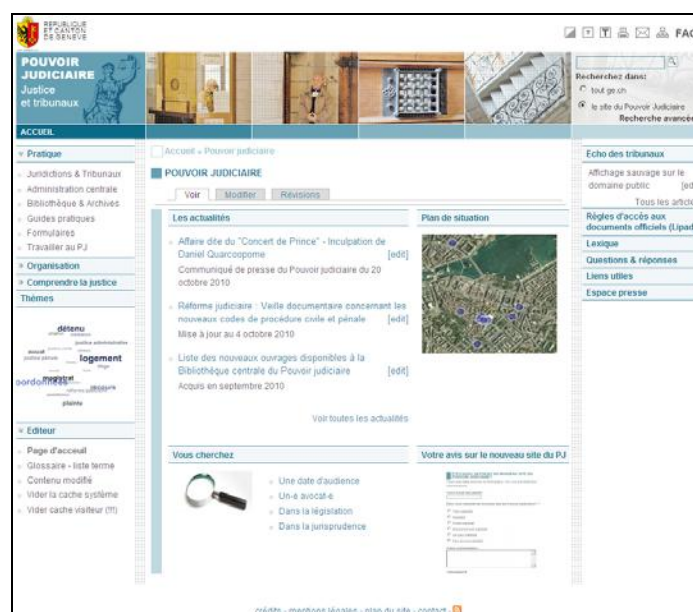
RÉPUBLIQUE ET CANTON DE GENÈVE

FAQ

POUVOIR JUDICIAIRE
Justice et tribunaux

ACCUEIL

Recherchez dans:
tout ge.ch
le site du Pouvoir Judiciaire
Recherche avancée

» Pratique
Juridictions & Tribunaux
Administration centrale
Bibliothèque & Archives
Guides pratiques
Formulaires
Travailler au PJ
» Organisation
» Comprendre la justice
Thèmes

détenu
logement
magistrat
ordonnance
recours
plainte

» Editeur
Page d'accueil
Glossaire - liste terme
Contenu modifié
Vider la cache système
Vider cache visiteur (!!!)

Accueil » Pouvoir judiciaire

POUVOIR JUDICIAIRE

Voir | Modifier | Révisions

Les actualités

Affaire dite du "Concert de Prince" - Inculpation de Daniel Quarcoopome [edit]
Communiqué de presse du Pouvoir judiciaire du 20 octobre 2010

Réforme judiciaire : Veille documentaire concernant les nouveaux codes de procédure civile et pénale [edit]
Mise à jour au 4 octobre 2010

Liste des nouveaux ouvrages disponibles à la Bibliothèque centrale du Pouvoir judiciaire [edit]
Acquis en septembre 2010

Voir toutes les actualités

Plan de situation

Vous cherchez
Une date d'audience
Un-e avocat-e
Dans la législation
Dans la jurisprudence

Votre avis sur le nouveau site du PJ

Echo des tribunaux
Affichage sauvage sur le domaine public [ed
Tous les article

Règles d'accès aux documents officiels (Lipad
Lexique
Questions & réponses
Liens utiles
Espace presse

crédits - mentions légales - plan du site - contact